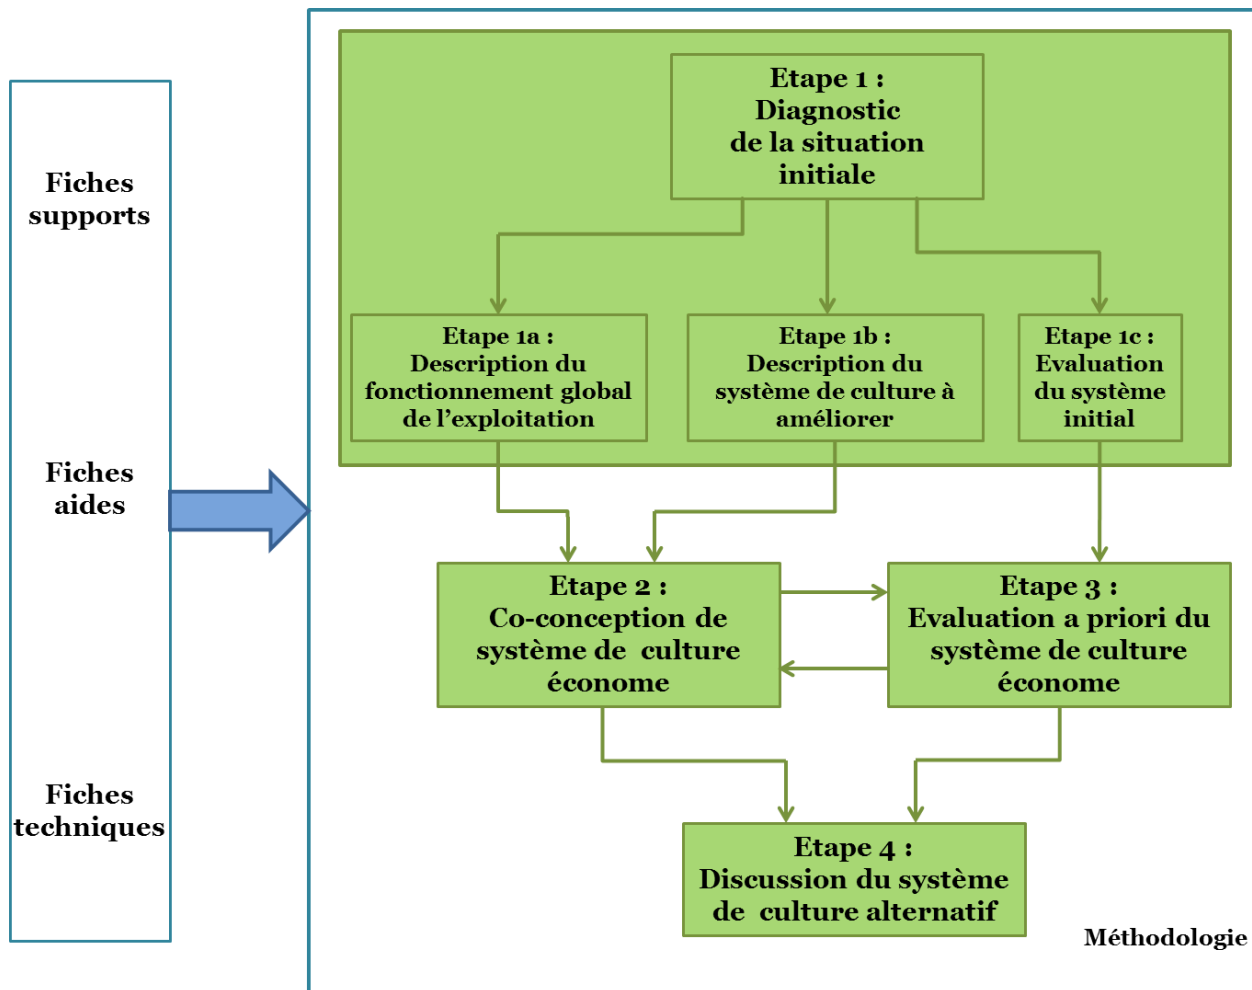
Fiches supports

Fiches aides

Fiches techniques

Etape 1 :
Diagnostic de la situation initiale

Etape 1a :
Description du fonctionnement global de l'exploitation

Etape 1b :
Description du système de culture à améliorer

Etape 1c :
Evaluation du système initial

Etape 2 :
Co-conception de système de culture économe

Etape 3 :
Evaluation a priori du système de culture économe

Etape 4 :
Discussion du système de culture alternatif

Méthodologie